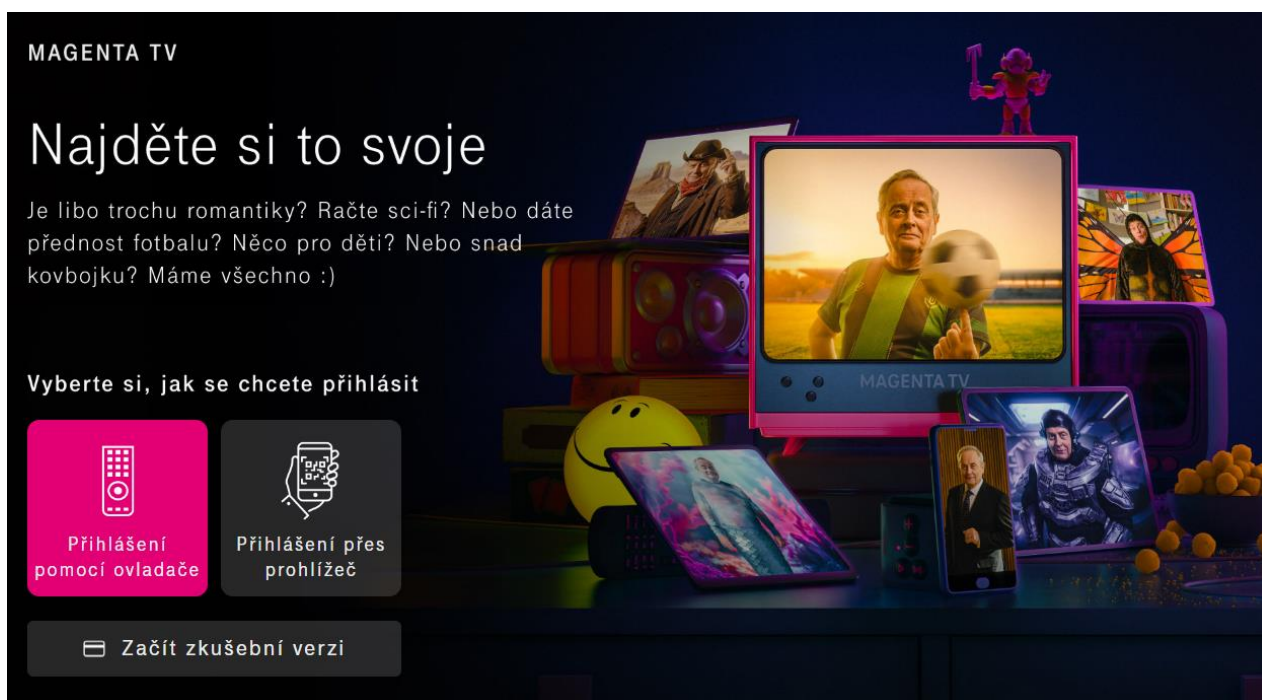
MAGENTA TV

Najděte si to svoje

Je libo trochu romantiky? Račte sci-fi? Nebo dáte přednost fotbalu? Něco pro děti? Nebo snad kovbojku? Máme všechno :)

MAGENTA TV

Vyberte si, jak se chcete přihlásit

Přihlášení pomocí ovladače

Přihlášení přes prohlížeč

Začít zkušební verzi